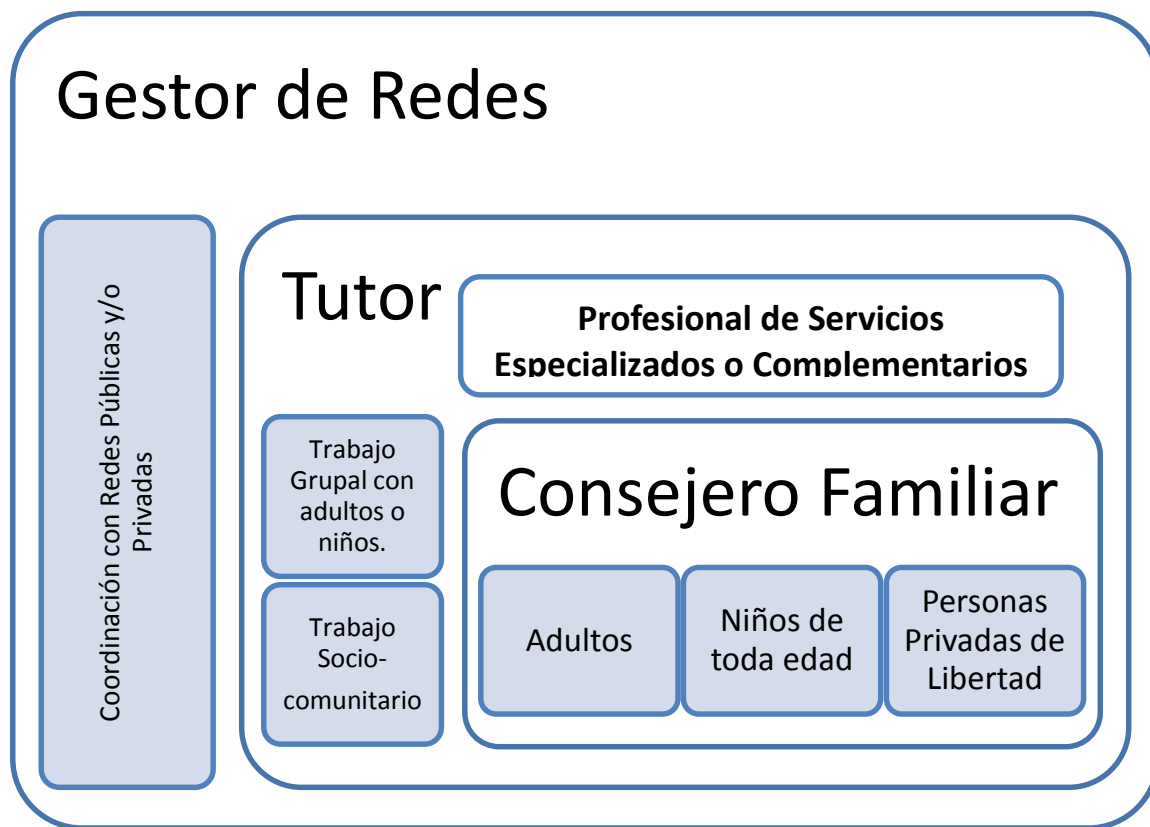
Gestor de Redes

Coordinación con Redes Públicas y/o Privadas

Tutor

Profesional de Servicios Especializados o Complementarios

Trabajo Grupal con adultos o niños.

Trabajo Socio-comunitario

Consejero Familiar

Adultos

Niños de toda edad

Personas Privadas de Libertad